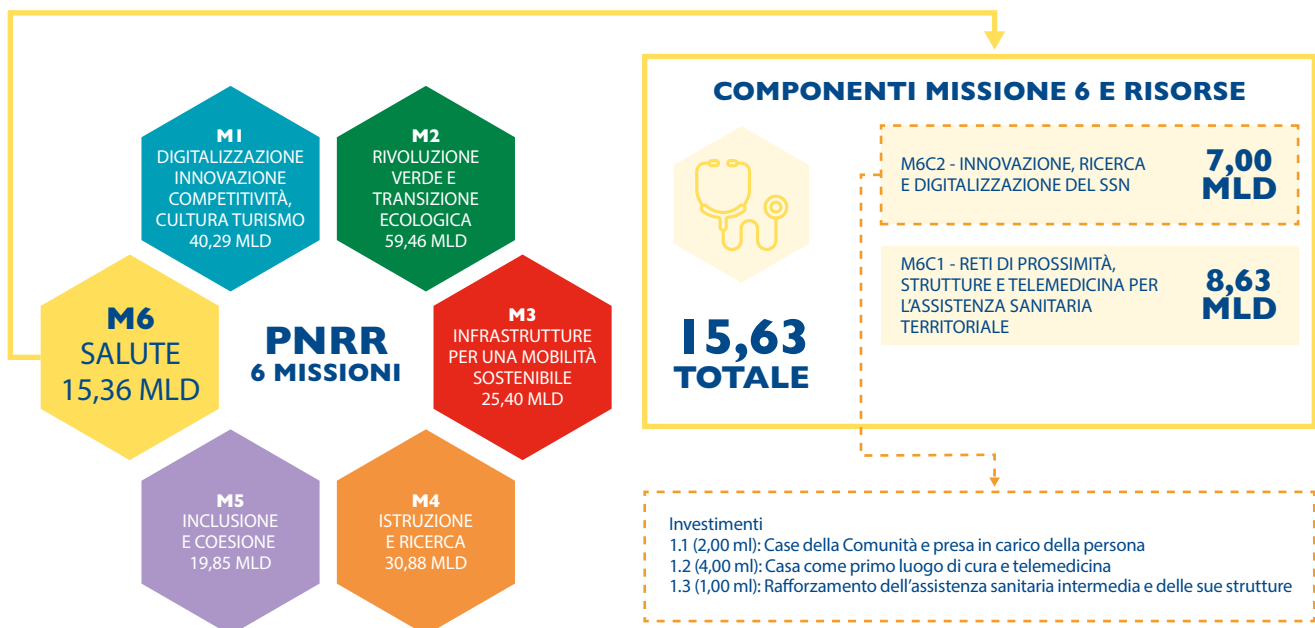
M1
DIGITALIZZAZIONE INNOVAZIONE COMPETITIVITÀ, CULTURA TURISMO
40,29 MLD

M2
RIVOLUZIONE VERDE E TRANSIZIONE ECOLOGICA
59,46 MLD

M6
SALUTE
15,36 MLD

PNRR
6 MISSIONI

M3
INFRASTRUTTURE PER UNA MOBILITÀ SOSTENIBILE
25,40 MLD

M5
INCLUSIONE E COESIONE
19,85 MLD

M4
ISTRUZIONE E RICERCA
30,88 MLD

COMPONENTI MISSIONE 6 E RISORSE

15,63
TOTALE

M6C2 - INNOVAZIONE, RICERCA E DIGITALIZZAZIONE DEL SSN
7,00 MLD

M6C1 - RETI DI PROSSIMITÀ, STRUTTURE E TELEMEDICINA PER L'ASSISTENZA SANITARIA TERRITORIALE
8,63 MLD

Investimenti
1.1 (2,00 ml): Case della Comunità e presa in carico della persona
1.2 (4,00 ml): Casa come primo luogo di cura e telemedicina
1.3 (1,00 ml): Rafforzamento dell'assistenza sanitaria intermedia e delle sue strutture